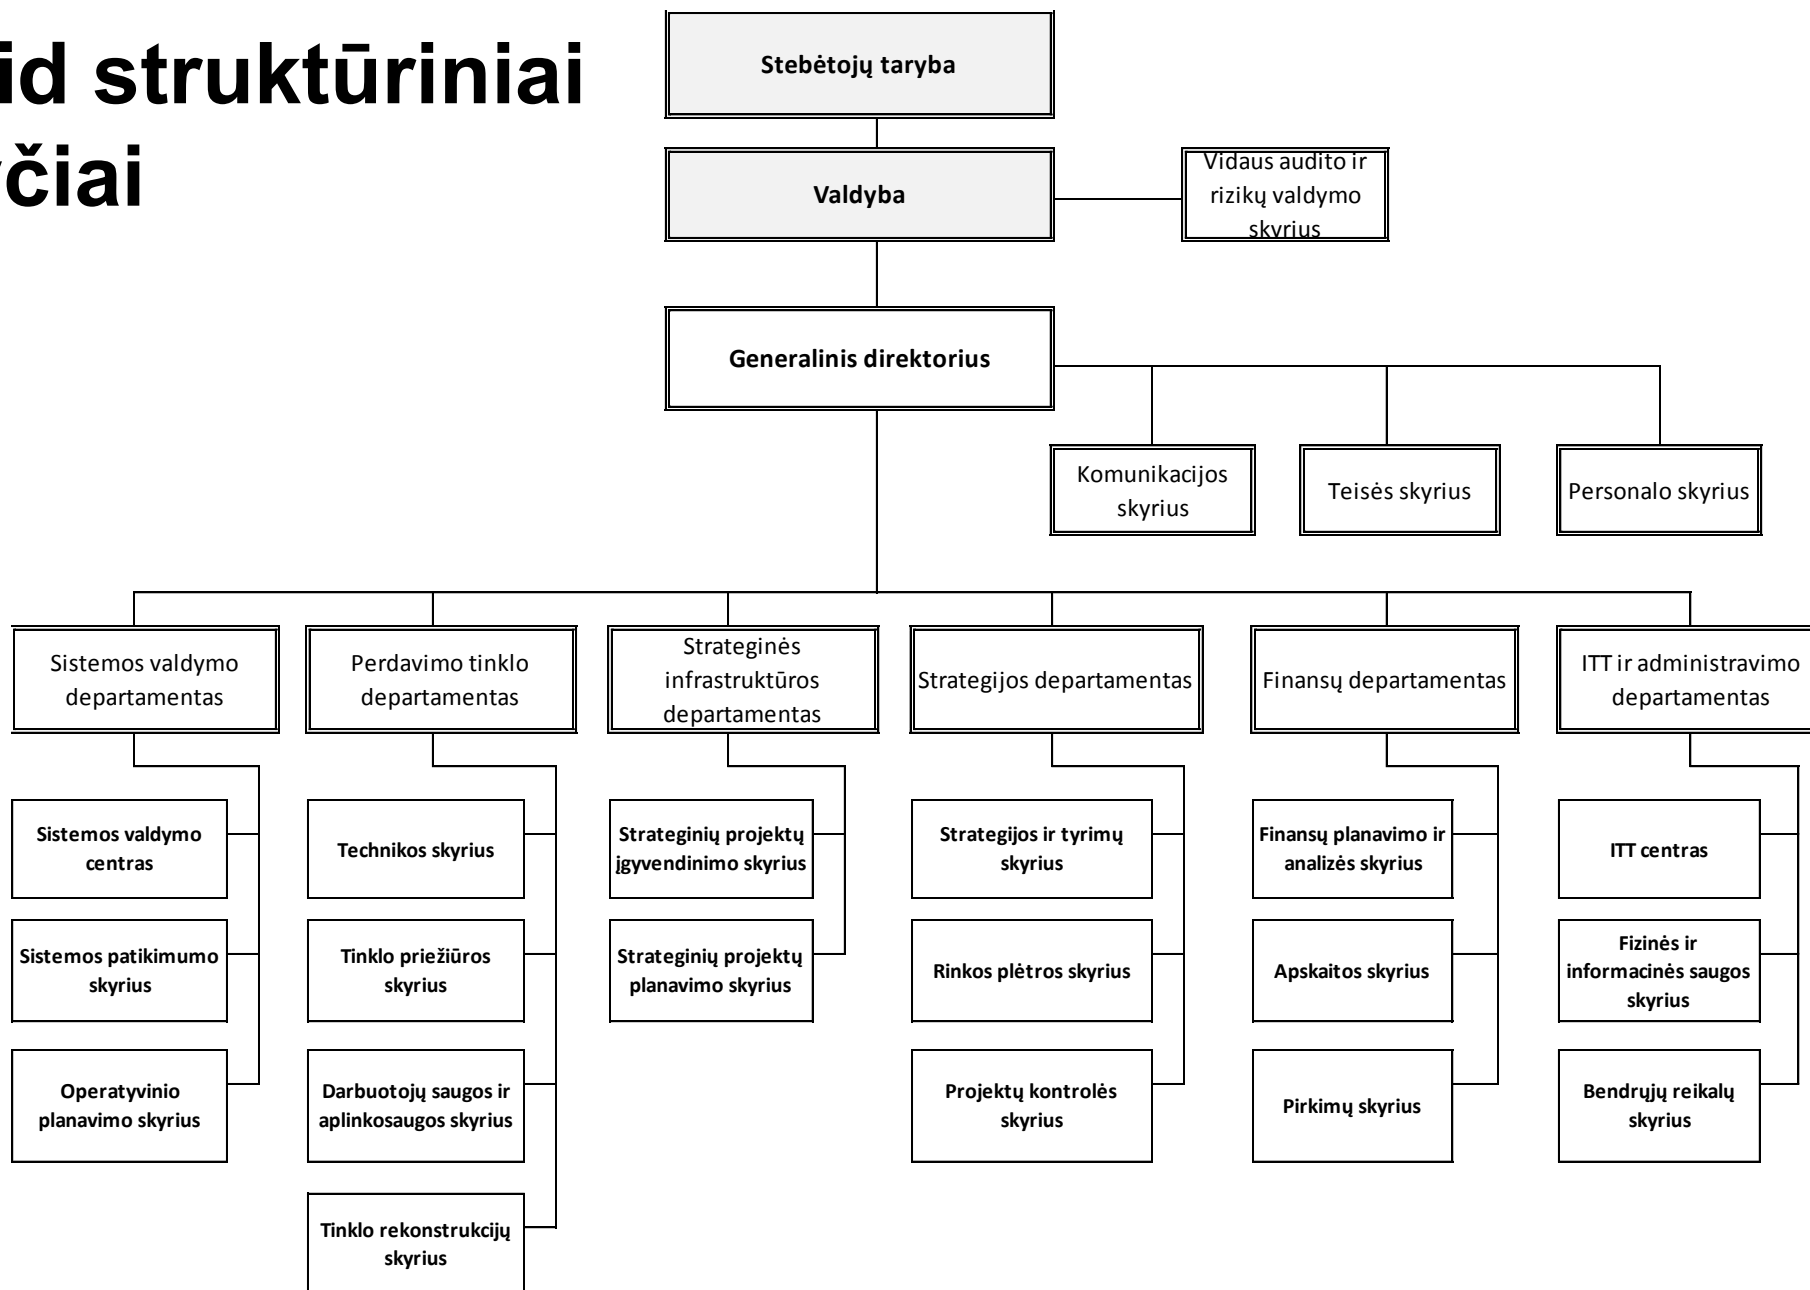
id struktūriniai
yčiai

Stebėtojų taryba

Valdyba

Vidaus audito ir rizikų valdymo skyrius

Generalinis direktorius

Komunikacijos skyrius

Teisės skyrius

Personalo skyrius

Sistemos valdymo departamentas

Sistemos valdymo centras

Sistemos patikimumo skyrius

Operatyvinio planavimo skyrius

Perdavimo tinklo departamentas

Technikos skyrius

Tinklo priežiūros skyrius

Darbuotojų saugos ir aplinkosaugos skyrius

Tinklo rekonstrukcijų skyrius

Strateginės infrastruktūros departamentas

Strateginių projektų įgyvendinimo skyrius

Strateginių projektų planavimo skyrius

Strategijos departamentas

Strategijos ir tyrimų skyrius

Rinkos plėtros skyrius

Projektų kontrolės skyrius

Finansų departamentas

Finansų planavimo ir analizės skyrius

Apskaitos skyrius

Pirkimų skyrius

ITT ir administravimo departamentas

ITT centras

Fizinės ir informacinės saugos skyrius

Bendrųjų reikalų skyrius